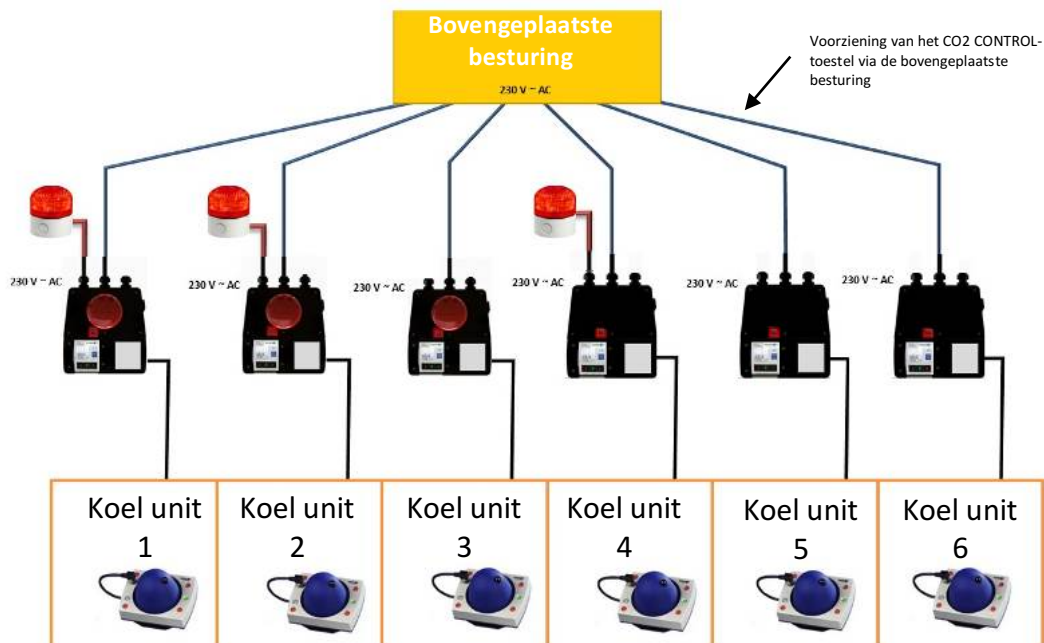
Bovengeplaatste besturing

230 V ~ AC

Voorziening van het CO2 CONTROL-toestel via de bovengeplaatste besturing

230 V ~ AC

230 V ~ AC

230 V ~ AC

230 V ~ AC

230 V ~ AC

230 V ~ AC

Koel unit 1

Koel unit 2

Koel unit 3

Koel unit 4

Koel unit 5

Koel unit 6